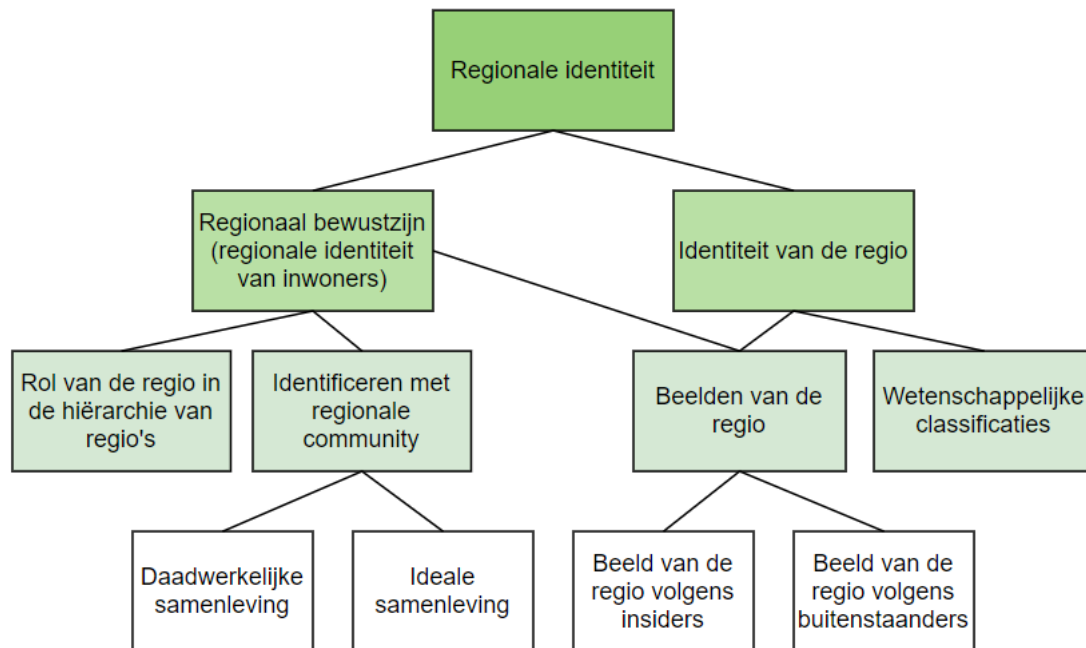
Regionale identiteit

Regionaal bewustzijn (regionale identiteit van inwoners)

Identiteit van de regio

Rol van de regio in de hiërarchie van regio's

Identificeren met regionale community

Beelden van de regio

Wetenschappelijke classificaties

Daadwerkelijke samenleving

Ideale samenleving

Beeld van de regio volgens insiders

Beeld van de regio volgens buitenstaanders